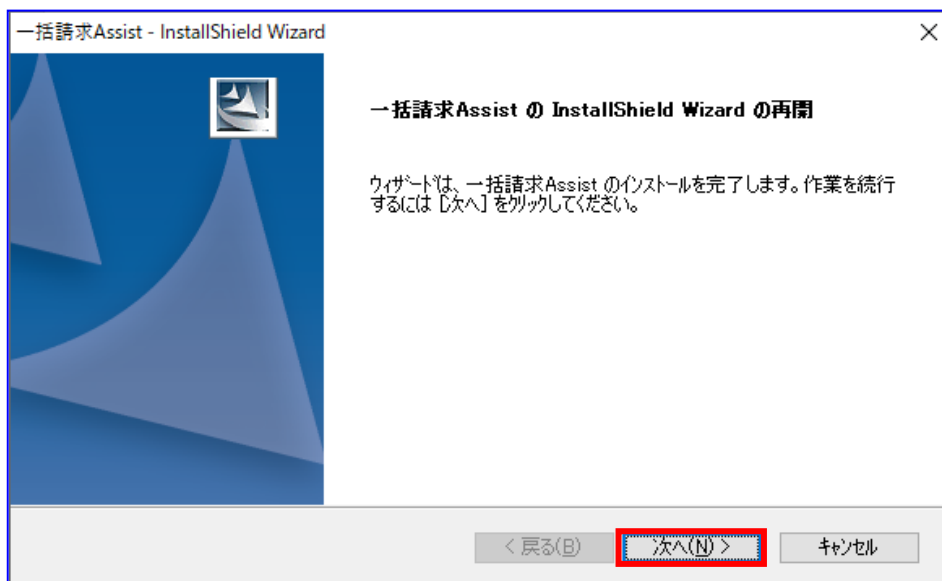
一括請求Assist - InstallShield Wizard

×

一括請求Assist の InstallShield Wizard の再開

ウィザードは、一括請求Assist のインストールを完了します。作業を続行するには [次へ] をクリックしてください。

< 戻る(B)

次へ(N) >

キャンセル